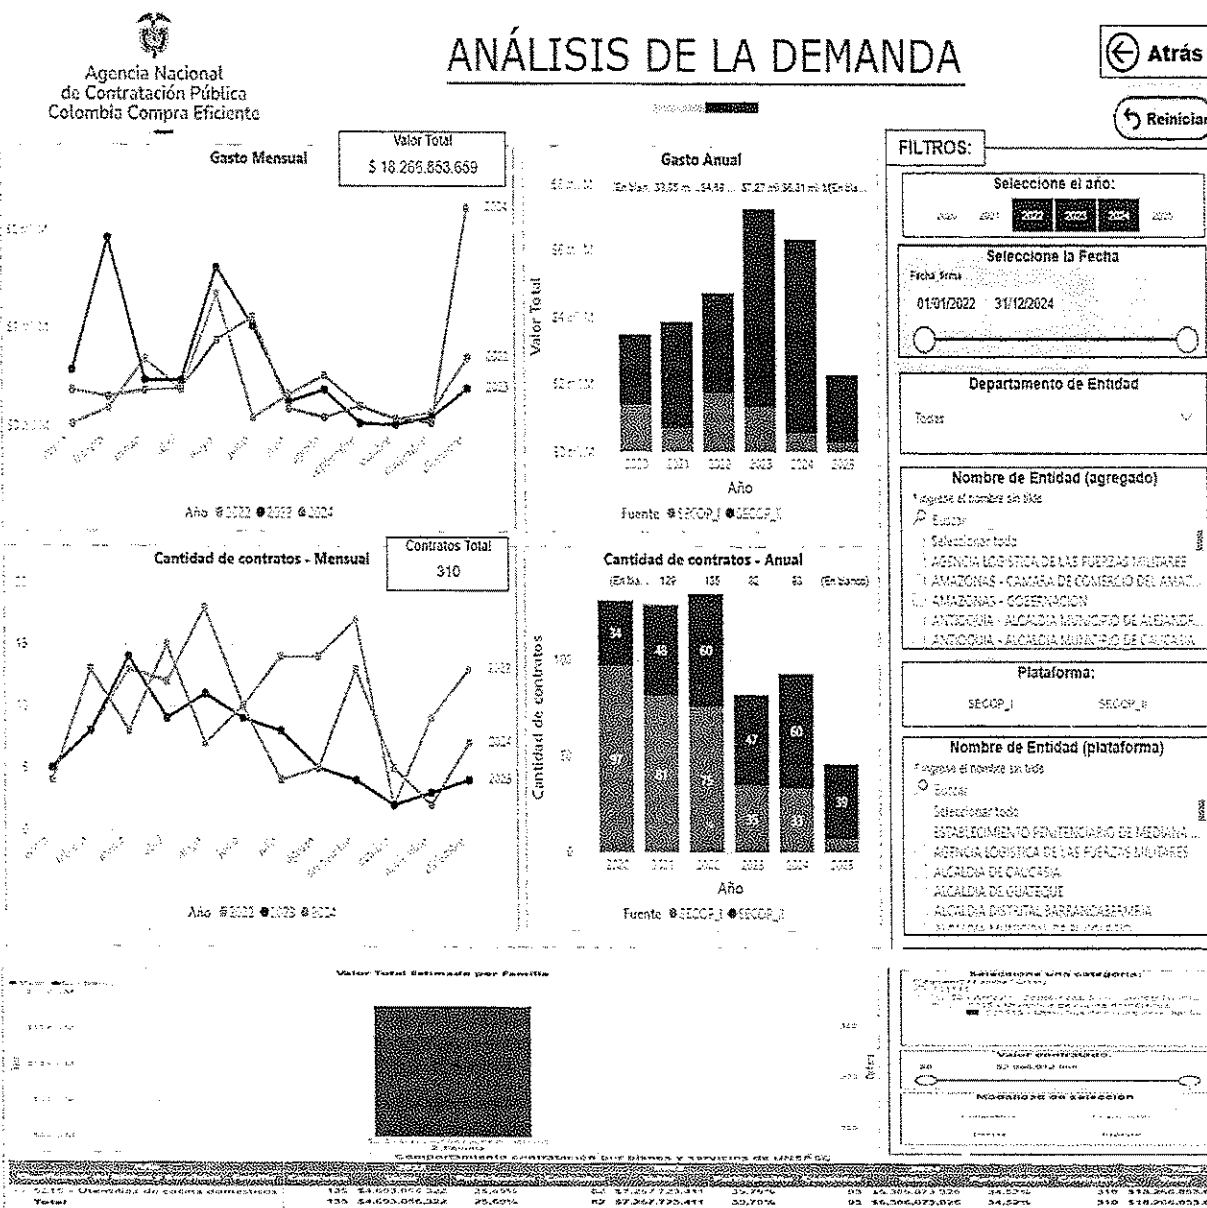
Agencia Nacional de Contratación Pública Colombia Compra Eficiente

ANÁLISIS DE LA DEMANDA

Atrás

Reiniciar

Gasto Mensual

Valor Total
$ 18.269.853.659

Año 2022 2023 2024

Gasto Anual

Valor Total

Año

Fuente SECOP_I SECOP_II

FILTROS:

Seleccione el año:

2020 2021 2022 2023 2024 2025

Seleccione la Fecha

Fecha firma

01/01/2022 31/12/2024

Departamento de Entidad

Todas

Nombre de Entidad (agregado)

Ingrese el nombre sin tilde

Buscar

Seleccionar todo

AGENCIA LOGÍSTICA DE LAS FUERZAS MILITARES

AMAZONAS - CÁMARA DE COMERCIO DEL AMAZ...

AMAZONAS - GOBERNACIÓN

ANTIOQUIA - ALCALDÍA MUNICIPIO DE ALEJANDR...

ANTIOQUIA - ALCALDÍA MUNICIPIO DE CAUCASIA

Cantidad de contratos - Mensual

Contratos Total
310

Año 2022 2023 2024

Cantidad de contratos - Anual

(En bla... 129 135 82 93 (En blanco)

Cantidad de contratos

34 48 60 47 60 39
97 81 75 35 33

2020 2021 2022 2023 2024 2025

Año

Fuente SECOP_I SECOP_II

Plataforma:

SECOP_I SECOP_II

Nombre de Entidad (plataforma)

Ingrese el nombre sin tilde

Buscar

Seleccionar todo

ESTABLECIMIENTO PENITENCIARIO DE MEDIANA ...

AGENCIA LOGÍSTICA DE LAS FUERZAS MILITARES

ALCALDÍA DE CAUCASIA

ALCALDÍA DE GUATEQUE

ALCALDÍA DISTRITAL BARRANCABERMEJA

Valor Total Estimado por Familia

Seleccione una categoría:

Valor estimado:

Modalidad de selección

Comportamiento contratación por bienes y servicios de UNSPSC

5215 - Utensilios de cocina domésticos 135 $4.693.056.322 25,65% 82 $7.267.725.411 35,75% 93 $6.306.073.926 34,52% 310 $18.269.853.659

Total 135 $4.693.056.322 25,65% 82 $7.267.725.411 35,75% 93 $6.306.073.926 34,52% 310 $18.269.853.659